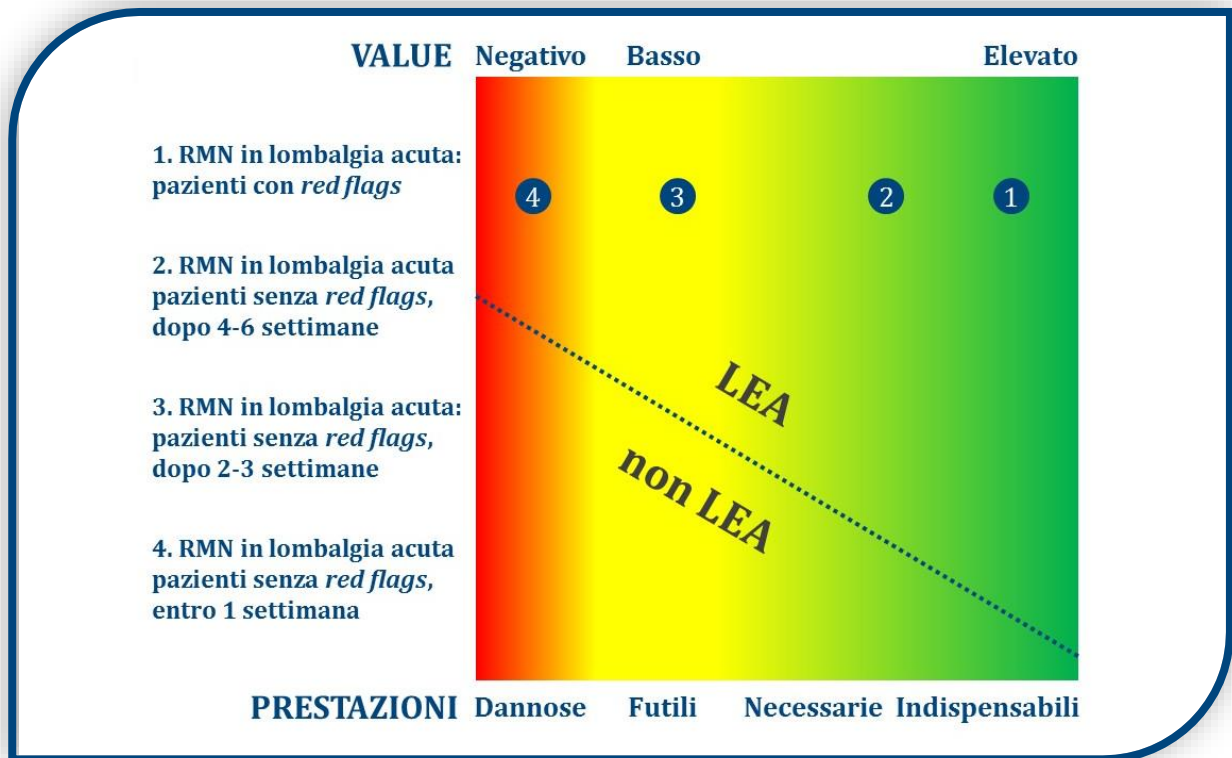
VALUE Negativo Basso Elevato

1. RMN in lombalgia acuta: pazienti con *red flags*

2. RMN in lombalgia acuta pazienti senza *red flags*, dopo 4-6 settimane

3. RMN in lombalgia acuta: pazienti senza *red flags*, dopo 2-3 settimane

4. RMN in lombalgia acuta pazienti senza *red flags*, entro 1 settimana

4 3 2 1

LEA

non LEA

PRESTAZIONI Dannose Futili Necessarie Indispensabili